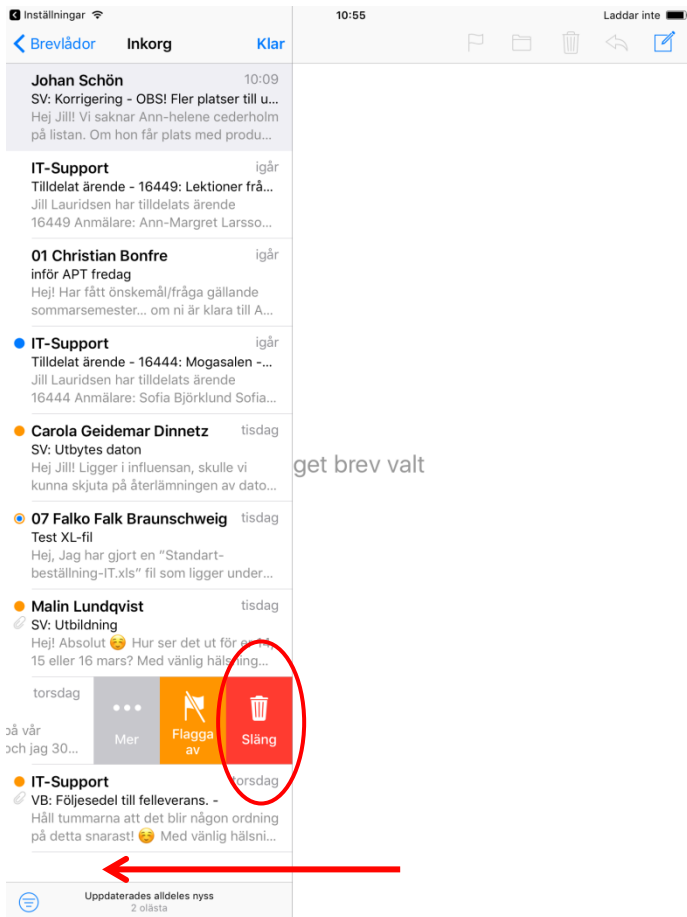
Inställningar 10:55 Laddar inte

Brevlådor Inkorg Klar

Johan Schön 10:09
SV: Korrigering - OBS! Fler platser till u...
Hej Jill! Vi saknar Ann-helene cederholm på listan. Om hon får plats med produ...

IT-Support igår
Tilldelat ärende - 16449: Lektioner frå...
Jill Lauridsen har tilldelats ärende 16449 Anmälare: Ann-Margret Larsso...

01 Christian Bonfre igår
inför APT fredag
Hej! Har fått önskemål/fråga gällande sommarsemester... om ni är klara till A...

IT-Support igår
Tilldelat ärende - 16444: Mogasalen -...
Jill Lauridsen har tilldelats ärende 16444 Anmälare: Sofia Björklund Sofia...

Carola Geidemar Dinnetz tisdag
SV: Utbytes daton
Hej Jill! Ligger i influensan, skulle vi kunna skjuta på återlämningen av dato...

07 Falko Falk Braunschweig tisdag
Test XL-fil
Hej, Jag har gjort en "Standart-beställning-IT.xls" fil som ligger under...

Malin Lundqvist tisdag
SV: Utbildning
Hej! Absolut ☺️ Hur ser det ut för er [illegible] 15 eller 16 mars? Med vänlig hälsning...

torsdag
på vår
och jag 30...

Mer
Flagga av
Släng

IT-Support torsdag
VB: Följesedel till felleverans. -
Håll tummarna att det blir någon ordning på detta snarast! ☺️ Med vänlig hälsni...

Uppdaterades alldeles nyss
2 olästa

get brev valt